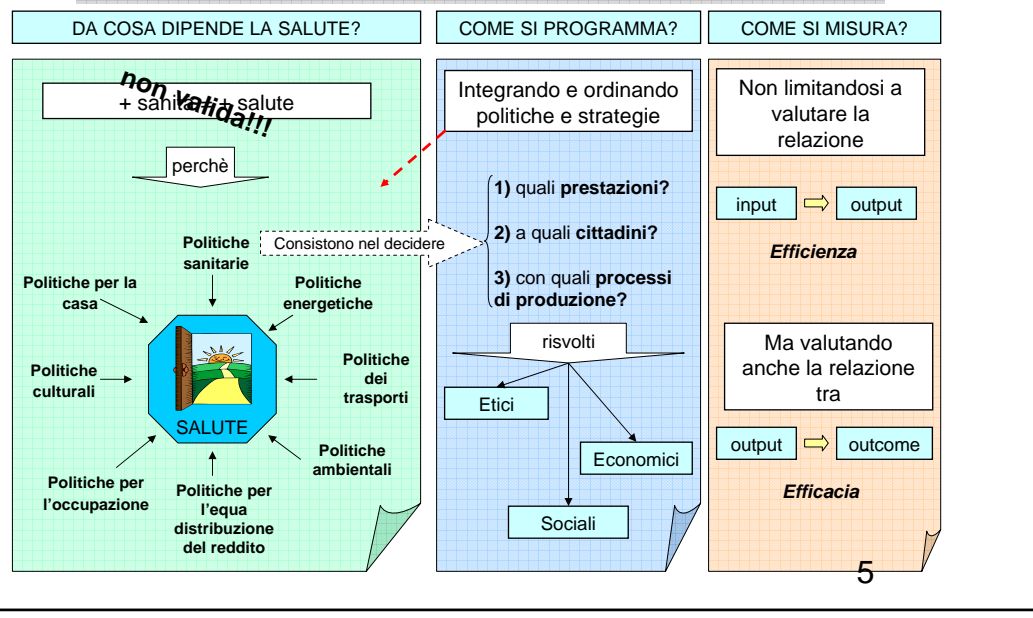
DA COSA DIPENDE LA SALUTE?

COME SI PROGRAMMA?

COME SI MISURA?

+ sanità + salute

non valida!!!

perchè

Politiche sanitarie

Politiche per la casa

Politiche energetiche

Politiche culturali

Politiche dei trasporti

SALUTE

Politiche ambientali

Politiche per l'occupazione

Politiche per l'equa distribuzione del reddito

Consistono nel decidere

Integrando e ordinando politiche e strategie

1) quali prestazioni?

2) a quali cittadini?

3) con quali processi di produzione?

risvolti

Etici

Economici

Sociali

Non limitandosi a valutare la relazione

input ⇨ output

Efficienza

Ma valutando anche la relazione tra

output ⇨ outcome

Efficacia

5